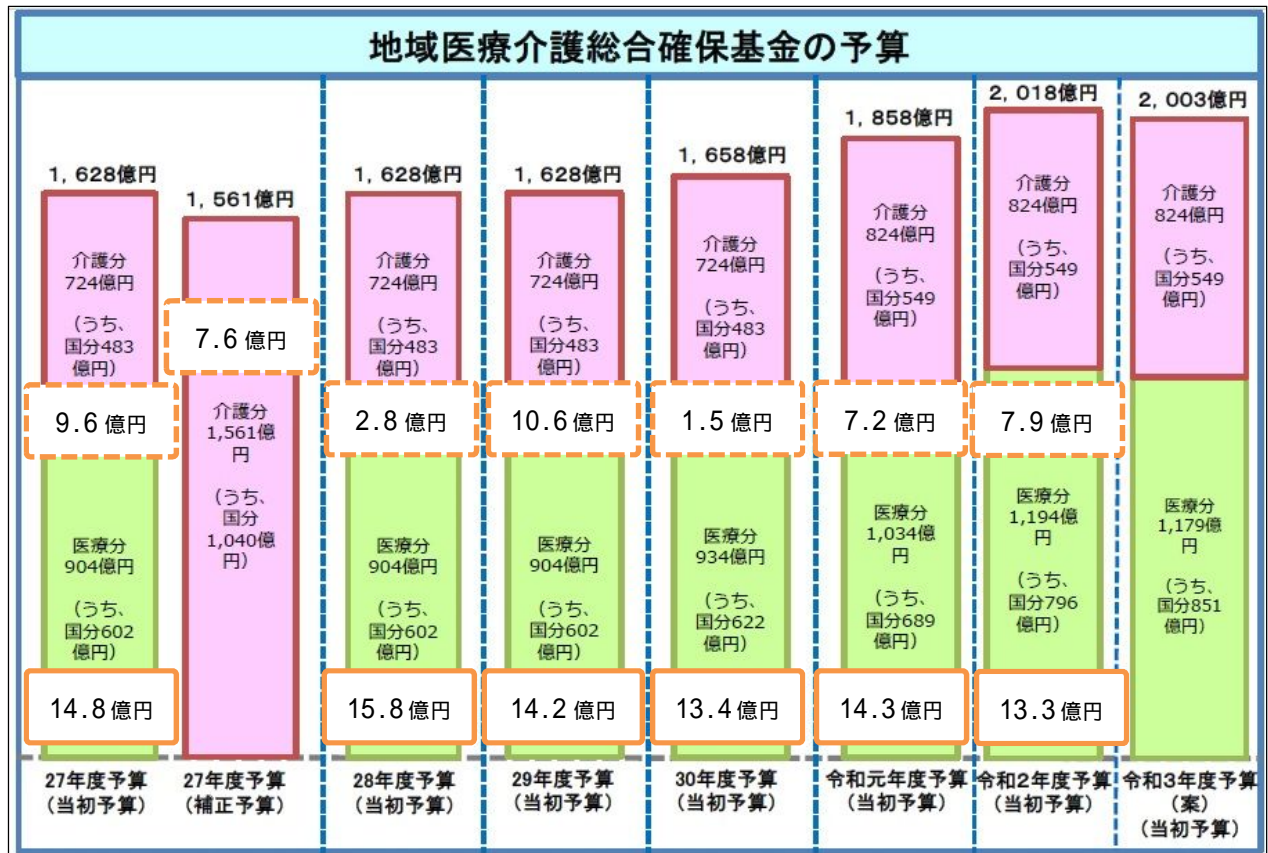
地域医療介護総合確保基金の予算

1，628億円
介護分
724億円
（うち、国分483億円）
9.6 億円
医療分
904億円
（うち、国分602億円）
14.8 億円
27年度予算
（当初予算）

1，561億円
7.6 億円
介護分
1,561億円
（うち、国分1,040億円）
27年度予算
（補正予算）

1，628億円
介護分
724億円
（うち、国分483億円）
2.8 億円
医療分
904億円
（うち、国分602億円）
15.8 億円
28年度予算
（当初予算）

1，628億円
介護分
724億円
（うち、国分483億円）
10.6 億円
医療分
904億円
（うち、国分602億円）
14.2 億円
29年度予算
（当初予算）

1，658億円
介護分
724億円
（うち、国分483億円）
1.5 億円
医療分
934億円
（うち、国分622億円）
13.4 億円
30年度予算
（当初予算）

1，858億円
介護分
824億円
（うち、国分549億円）
7.2 億円
医療分
1,034億円
（うち、国分689億円）
14.3 億円
令和元年度予算
（当初予算）

2，018億円
介護分
824億円
（うち、国分549億円）
7.9 億円
医療分
1,194億円
（うち、国分796億円）
13.3 億円
令和2年度予算
（当初予算）

2，003億円
介護分
824億円
（うち、国分549億円）
医療分
1,179億円
（うち、国分851億円）
令和3年度予算
（案）
（当初予算）